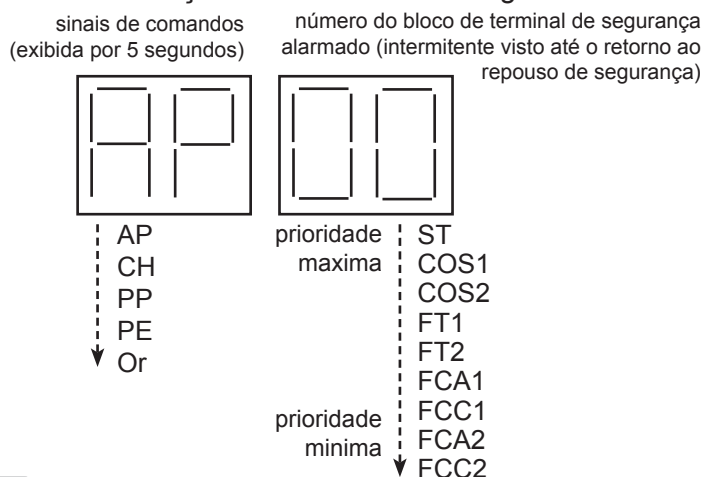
sinais de comandos (exibida por 5 segundos)

número do bloco de terminal de segurança alarmado (intermitente visto até o retorno ao repouso de segurança)

AP

00

AP
CH
PP
PE
Or

prioridade maxima

ST
COS1
COS2
FT1
FT2
FCA1
FCC1
FCA2
FCC2

prioridade minima